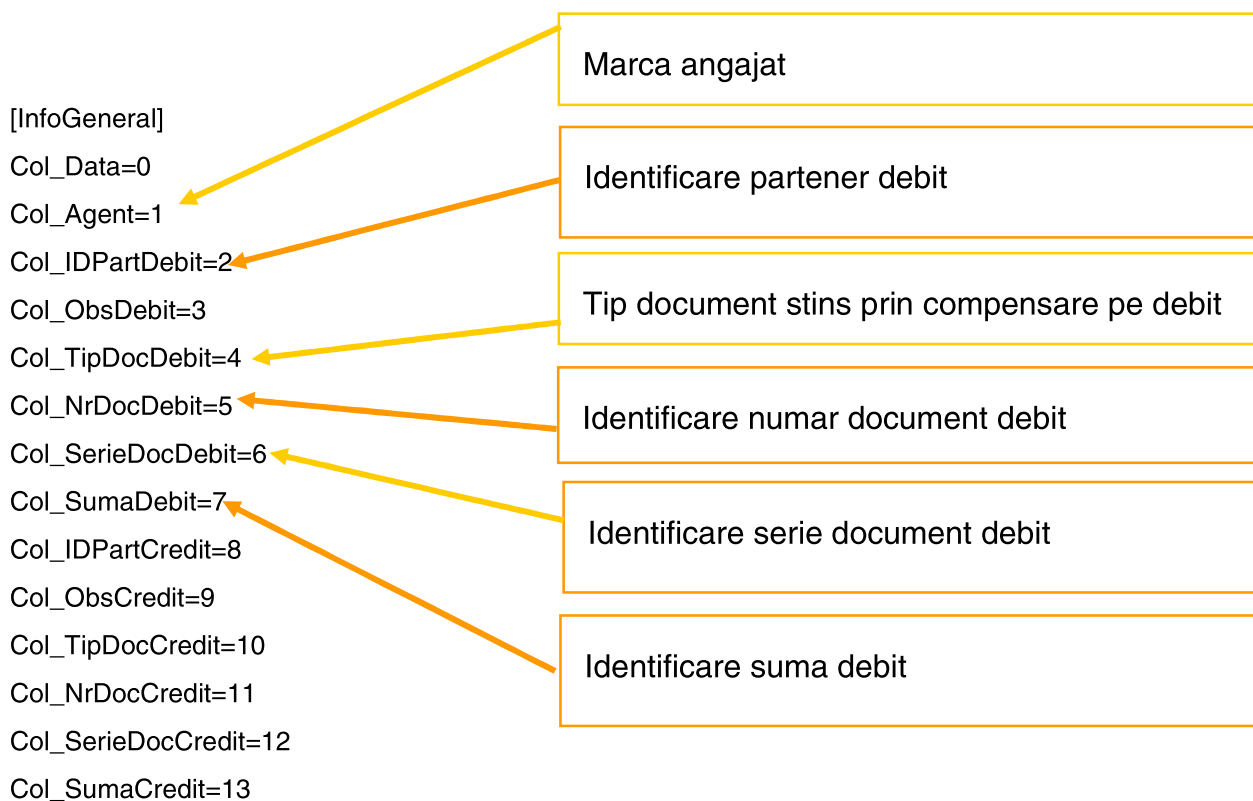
[InfoGeneral]
Col_Data=0
Col_Agent=1
Col_IDPartDebit=2
Col_ObsDebit=3
Col_TipDocDebit=4
Col_NrDocDebit=5
Col_SerieDocDebit=6
Col_SumaDebit=7
Col_IDPartCredit=8
Col_ObsCredit=9
Col_TipDocCredit=10
Col_NrDocCredit=11
Col_SerieDocCredit=12
Col_SumaCredit=13

Marca angajat

Identificare partener debit

Tip document stins prin compensare pe debit

Identificare numar document debit

Identificare serie document debit

Identificare suma debit